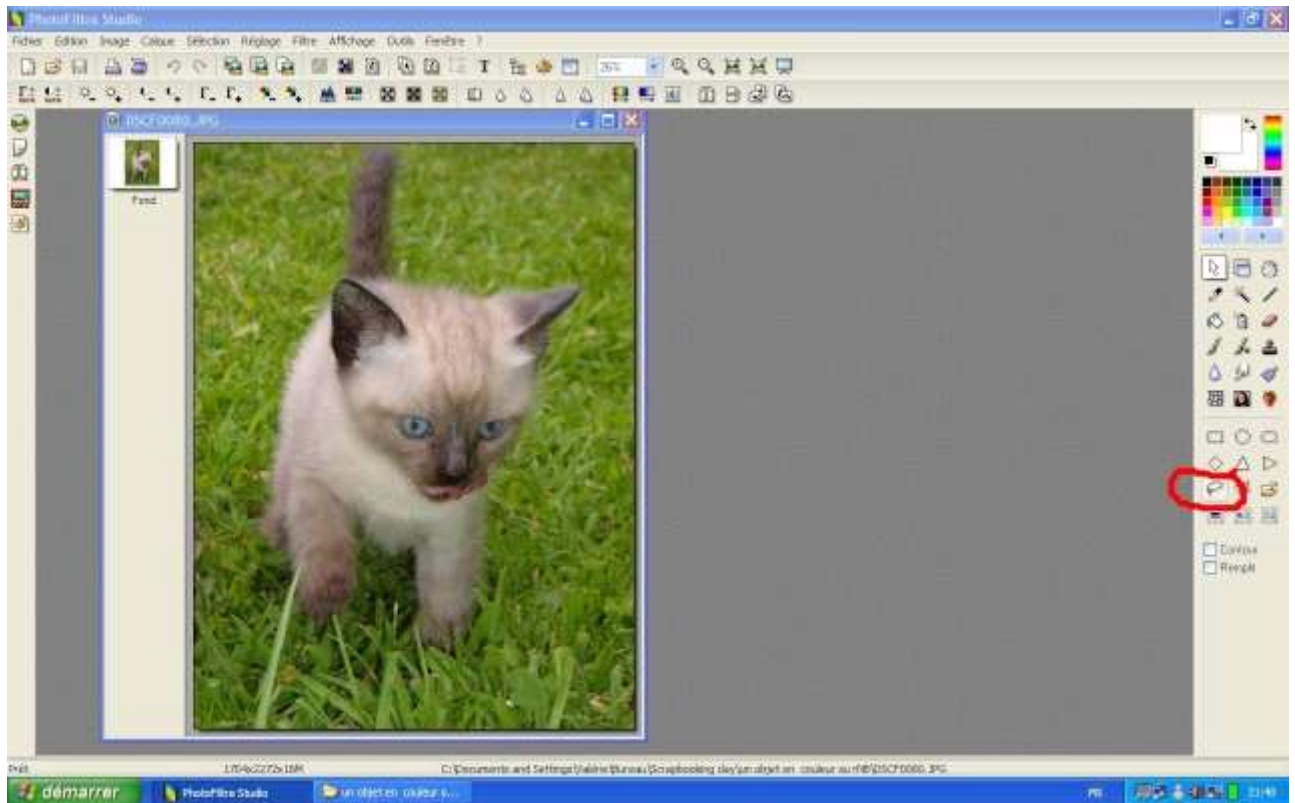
PhotoFiltre Studio

Fichier Edition Image Calque Sélection Réglage Filtre Affichage Outils Fenêtre ?

26%

DSCF0080.JPG

Fond

Contour
Rempli

Prêt 1704x2272x16M C:\Documents and Settings\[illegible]\Bureau\Scrapbooking clay\un objet en couleur ou n&b\DSCF0080.JPG

démarrer PhotoFiltre Studio un objet en couleur o... FR 21:40